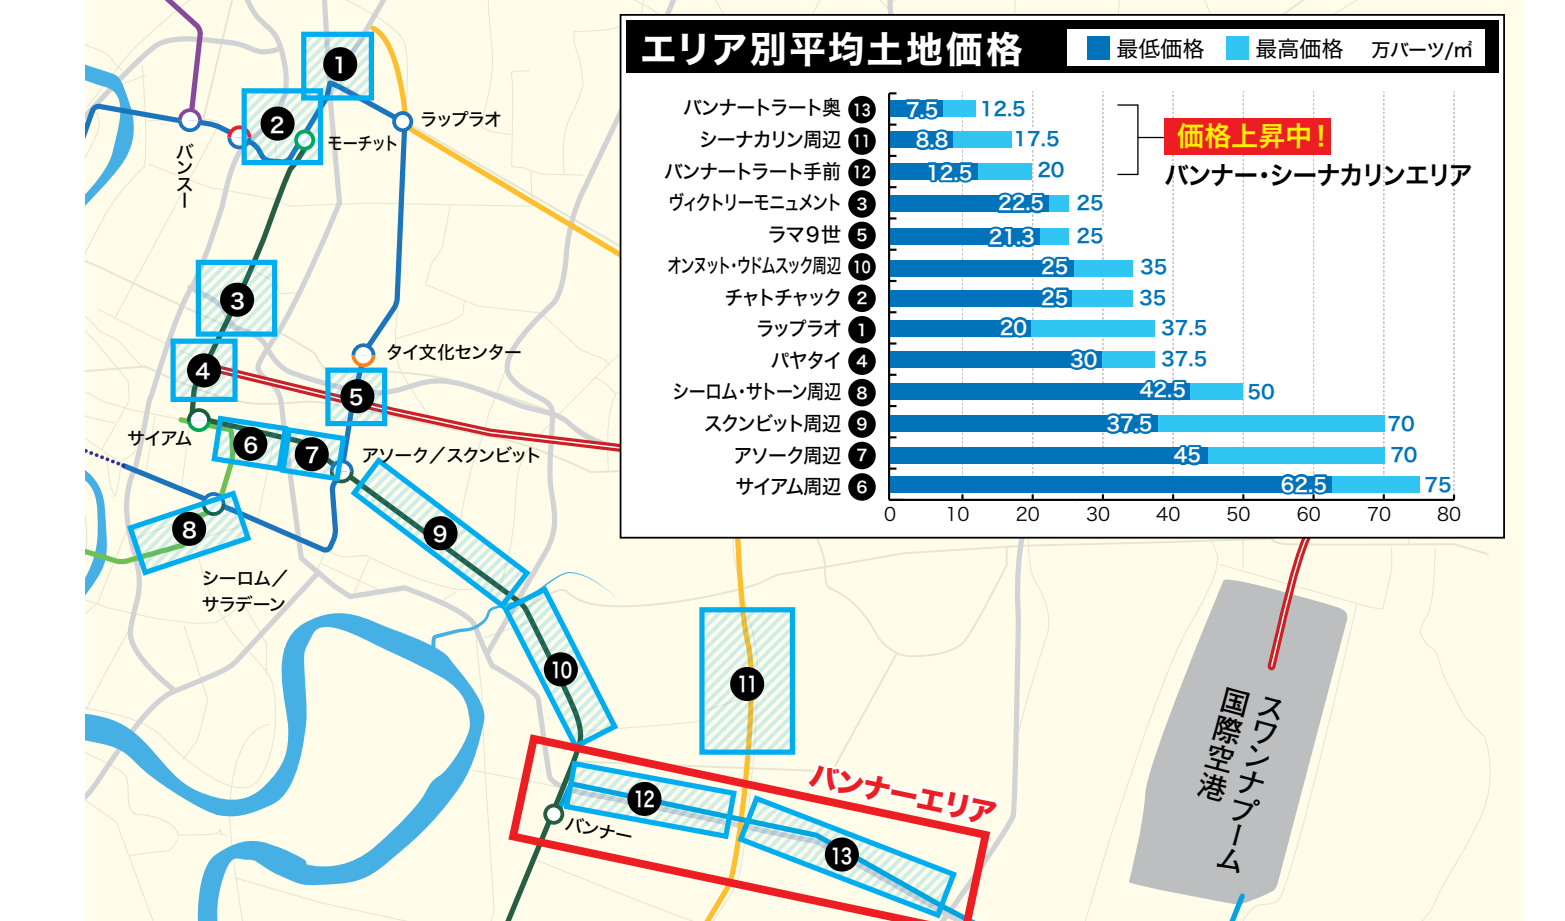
エリア別平均土地価格

最低価格　最高価格　万バーツ/㎡

| エリア | 最低価格 | 最高価格 |
|---|---|---|
| バンナートラート奥 13 | 7.5 | 12.5 |
| シーナカリン周辺 11 | 8.8 | 17.5 |
| バンナートラート手前 12 | 12.5 | 20 |
| ヴィクトリーモニュメント 3 | 22.5 | 25 |
| ラマ9世 5 | 21.3 | 25 |
| オンヌット・ウドムスック周辺 10 | 25 | 35 |
| チャトチャック 2 | 25 | 35 |
| ラップラオ 1 | 20 | 37.5 |
| パヤタイ 4 | 30 | 37.5 |
| シーロム・サトーン周辺 8 | 42.5 | 50 |
| スクンビット周辺 9 | 37.5 | 70 |
| アソーク周辺 7 | 45 | 70 |
| サイアム周辺 6 | 62.5 | 75 |

0 10 20 30 40 50 60 70 80

価格上昇中！
バンナー・シーナカリンエリア

1 2 3 4 5 6 7 8 9 10 11 12 13

バンスー
モーチット
ラップラオ
タイ文化センター
サイアム
アソーク／スクンビット
シーロム／サラデーン
バンナー
バンナーエリア
スワンナプーム国際空港